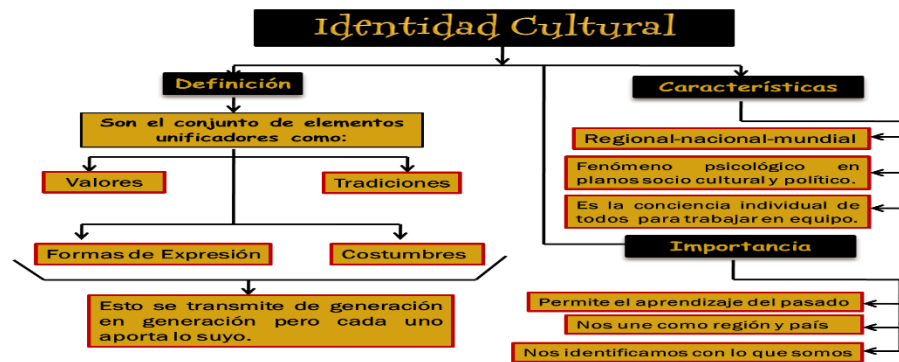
Identidad Cultural

Definición

Son el conjunto de elementos unificadores como:

Valores

Tradiciones

Formas de Expresión

Costumbres

Esto se transmite de generación en generación pero cada uno aporta lo suyo.

Características

Regional-nacional-mundial

Fenómeno psicológico en planos socio cultural y político.

Es la conciencia individual de todos para trabajar en equipo.

Importancia

Permite el aprendizaje del pasado

Nos une como región y país

Nos identificamos con lo que somos